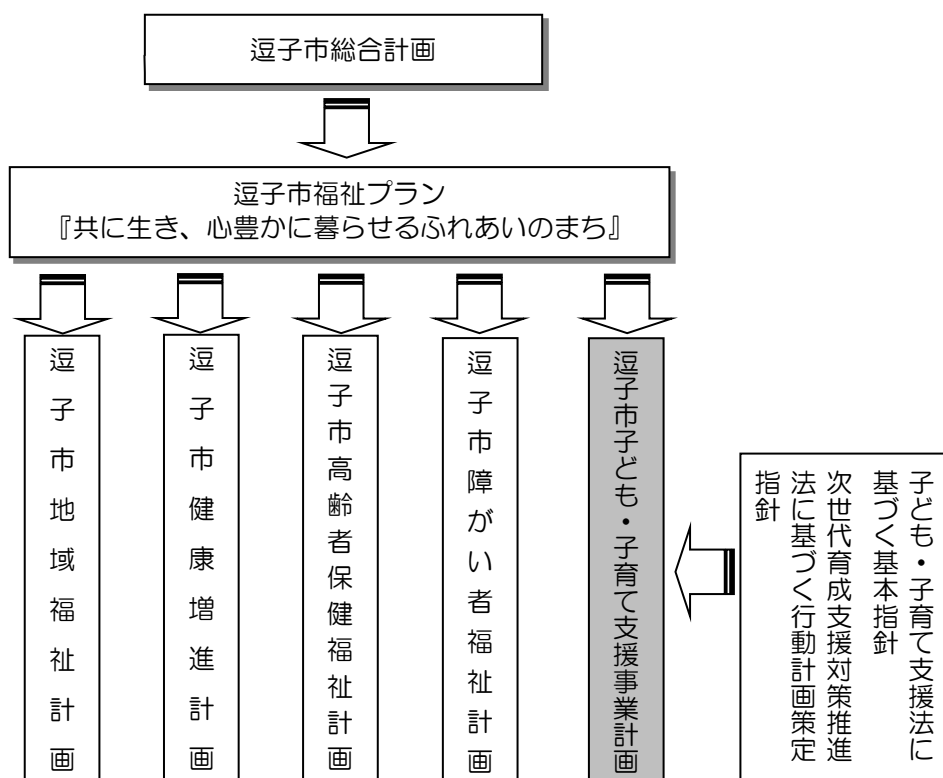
逗子市総合計画

逗子市福祉プラン
『共に生き、心豊かに暮らせるふれあいのまち』

逗子市地域福祉計画

逗子市健康増進計画

逗子市高齢者保健福祉計画

逗子市障がい者福祉計画

逗子市子ども・子育て支援事業計画

子ども・子育て支援法に基づく基本指針
次世代育成支援対策推進法に基づく行動計画策定指針